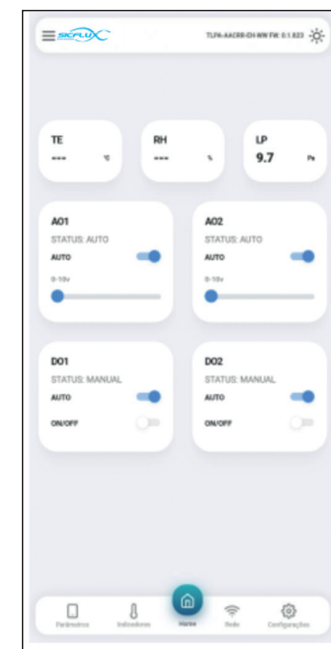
SICFLUX

TLPA-AACRR-IDI-WM FW: 0.1.823

TE
--- °C

RH
--- %

LP
9.7 Pa

AO1
STATUS: AUTO
AUTO
0-10v

AO2
STATUS: AUTO
AUTO
0-10v

DO1
STATUS: MANUAL
AUTO
ON/OFF

DO2
STATUS: MANUAL
AUTO
ON/OFF

Parâmetros
Indicadores
Home
Rede
Configurações